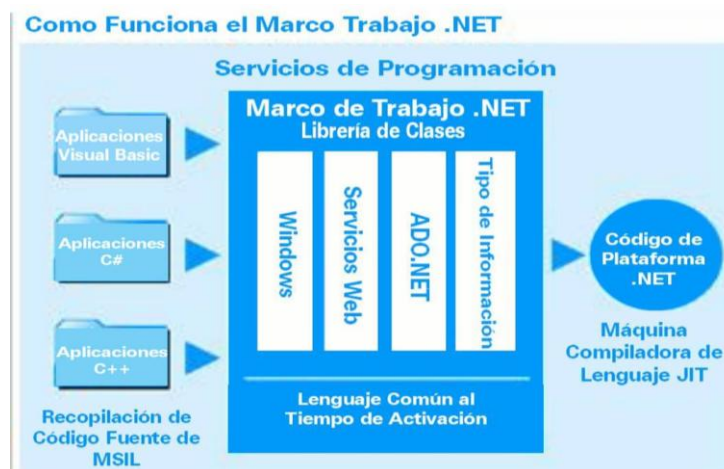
Como Funciona el Marco Trabajo .NET

Servicios de Programación

Aplicaciones Visual Basic

Aplicaciones C#

Aplicaciones C++

Recopilación de Código Fuente de MSIL

Marco de Trabajo .NET
Librería de Clases

Windows

Servicios Web

ADO.NET

Tipo de Información

Lenguaje Común al Tiempo de Activación

Código de Plataforma .NET

Máquina Compiladora de Lenguaje JIT